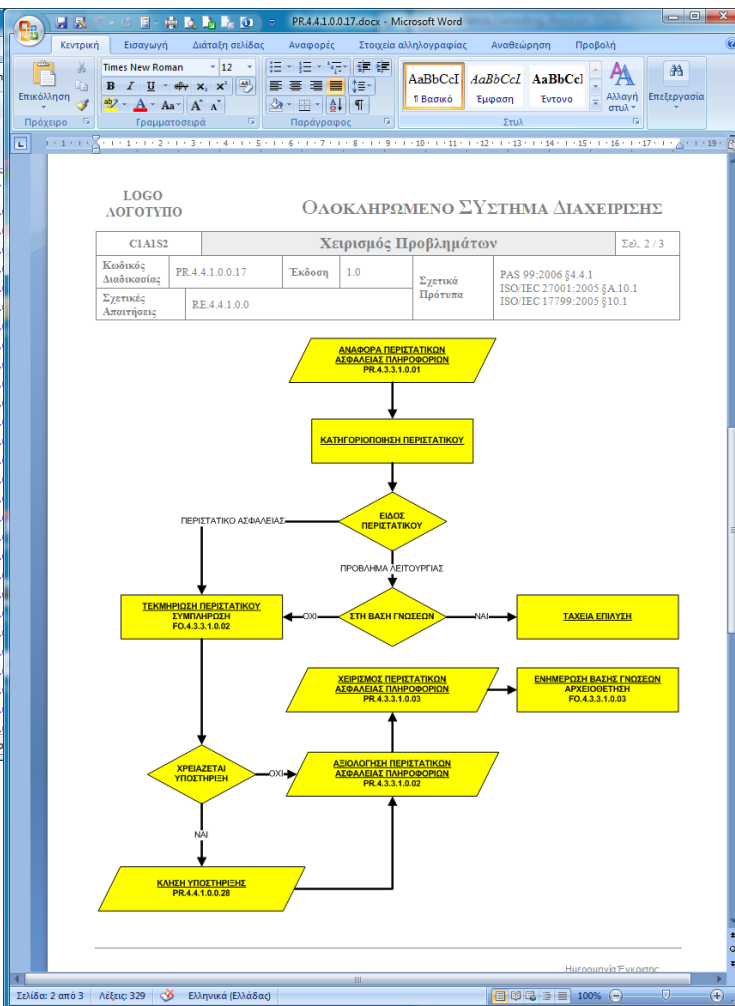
PR.4.4.1.0.0.17.docx - Microsoft Word

Κεντρική Εισαγωγή Διάταξη σελίδας Αναφορές Στοιχεία αλληλογραφίας Αναθεώρηση Προβολή

Επικόλληση Times New Roman 12 AaBbCcI ¶ Βασικό AaBbCcI Έμφαση AaBbCcI Έντονο Αλλαγή στυλ Επεξεργασία

Πρόχειρο Γραμματοσειρά Παράγραφος Στυλ

LOGO
ΛΟΓΟΤΥΠΟ

ΟΛΟΚΛΗΡΩΜΕΝΟ ΣΥΣΤΗΜΑ ΔΙΑΧΕΙΡΙΣΗΣ

| C1A1S2 | Χειρισμός Προβλημάτων | | | | Σελ. 2 / 3 |
|---|---|---|---|---|---|
| Κωδικός Διαδικασίας | PR.4.4.1.0.0.17 | Έκδοση | 1.0 | Σχετικά Πρότυπα | PAS 99:2006 §4.4.1 ISO/IEC 27001:2005 §A.10.1 ISO/IEC 17799:2005 §10.1 |
| Σχετικές Απαιτήσεις | RE.4.4.1.0.0 | | | | |

ΑΝΑΦΟΡΑ ΠΕΡΙΣΤΑΤΙΚΩΝ ΑΣΦΑΛΕΙΑΣ ΠΛΗΡΟΦΟΡΙΩΝ PR.4.3.3.1.0.01

ΚΑΤΗΓΟΡΙΟΠΟΙΗΣΗ ΠΕΡΙΣΤΑΤΙΚΟΥ

ΕΙΔΟΣ ΠΕΡΙΣΤΑΤΙΚΟΥ

ΠΕΡΙΣΤΑΤΙΚΟ ΑΣΦΑΛΕΙΑΣ

ΠΡΟΒΛΗΜΑ ΛΕΙΤΟΥΡΓΙΑΣ

ΤΕΚΜΗΡΙΩΣΗ ΠΕΡΙΣΤΑΤΙΚΟΥ ΣΥΜΠΛΗΡΩΣΗ FO.4.3.3.1.0.02

ΟΧΙ

ΣΤΗ ΒΑΣΗ ΓΝΩΣΕΩΝ

ΝΑΙ

ΤΑΧΕΙΑ ΕΠΙΛΥΣΗ

ΧΕΙΡΙΣΜΟΣ ΠΕΡΙΣΤΑΤΙΚΩΝ ΑΣΦΑΛΕΙΑΣ ΠΛΗΡΟΦΟΡΙΩΝ PR.4.3.3.1.0.03

ΕΝΗΜΕΡΩΣΗ ΒΑΣΗΣ ΓΝΩΣΕΩΝ ΑΡΧΕΙΟΘΕΤΗΣΗ FO.4.3.3.1.0.03

ΧΡΕΙΑΖΕΤΑΙ ΥΠΟΣΤΗΡΙΞΗ

ΟΧΙ

ΑΞΙΟΛΟΓΗΣΗ ΠΕΡΙΣΤΑΤΙΚΩΝ ΑΣΦΑΛΕΙΑΣ ΠΛΗΡΟΦΟΡΙΩΝ PR.4.3.3.1.0.02

ΝΑΙ

ΚΛΗΣΗ ΥΠΟΣΤΗΡΙΞΗΣ PR.4.4.1.0.0.28

Ημερομηνία Έκδοσης:

Σελίδα: 2 από 3 Λέξεις: 329 Ελληνικά (Ελλάδας) 100%